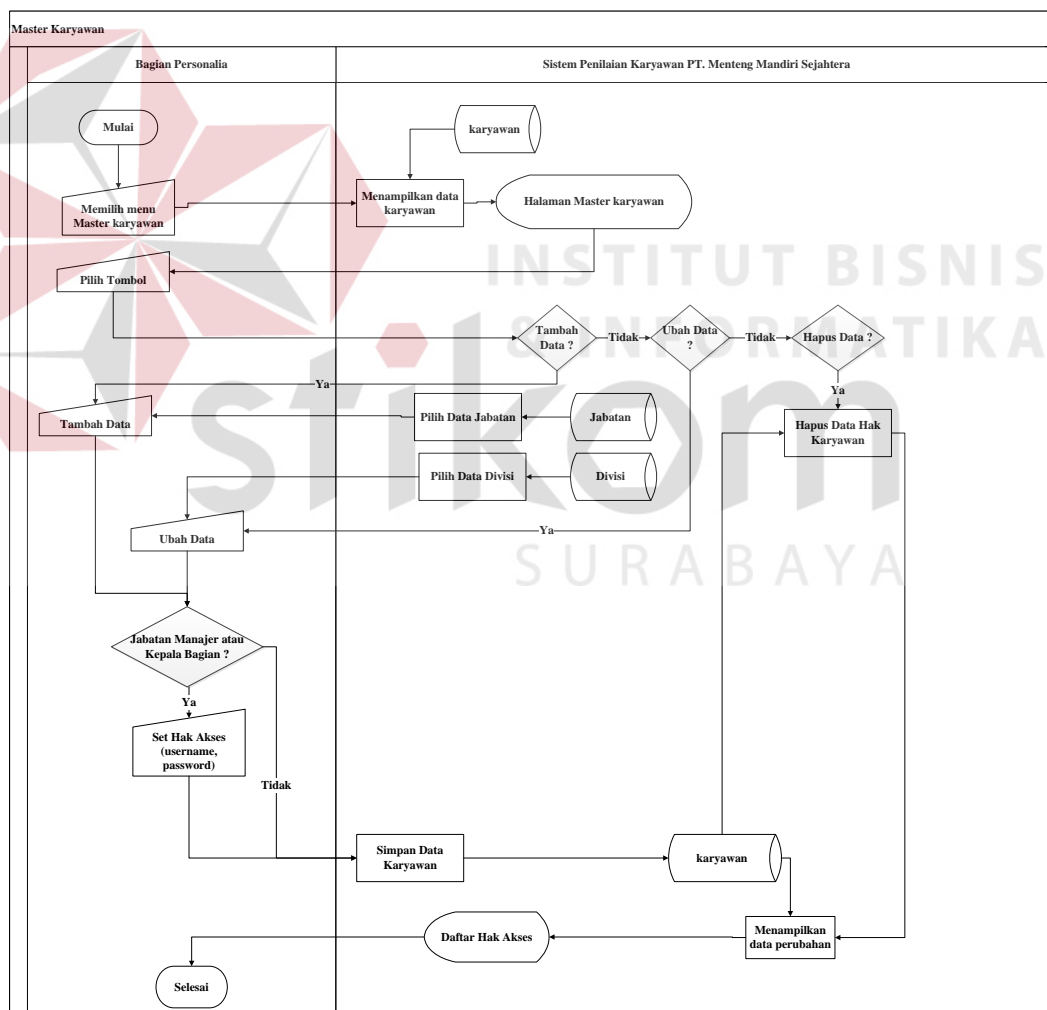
Master Karyawan

Bagian Personalia

Sistem Penilaian Karyawan PT. Menteng Mandiri Sejahtera

Mulai

karyawan

Memilih menu Master karyawan

Menampilkan data karyawan

Halaman Master karyawan

INSTITUT BISNIS DAN INFORMATIKA

Pilih Tombol

Tambah Data ?

Tidak

Ubah Data ?

Tidak

Hapus Data ?

Ya

Ya

Tambah Data

Pilih Data Jabatan

Jabatan

Hapus Data Hak Karyawan

Pilih Data Divisi

Divisi

Ya

Ubah Data

stikom

SURABAYA

Jabatan Manajer atau Kepala Bagian ?

Ya

Set Hak Akses (username, password)

Tidak

Simpan Data Karyawan

karyawan

Menampilkan data perubahan

Daftar Hak Akses

Selesai